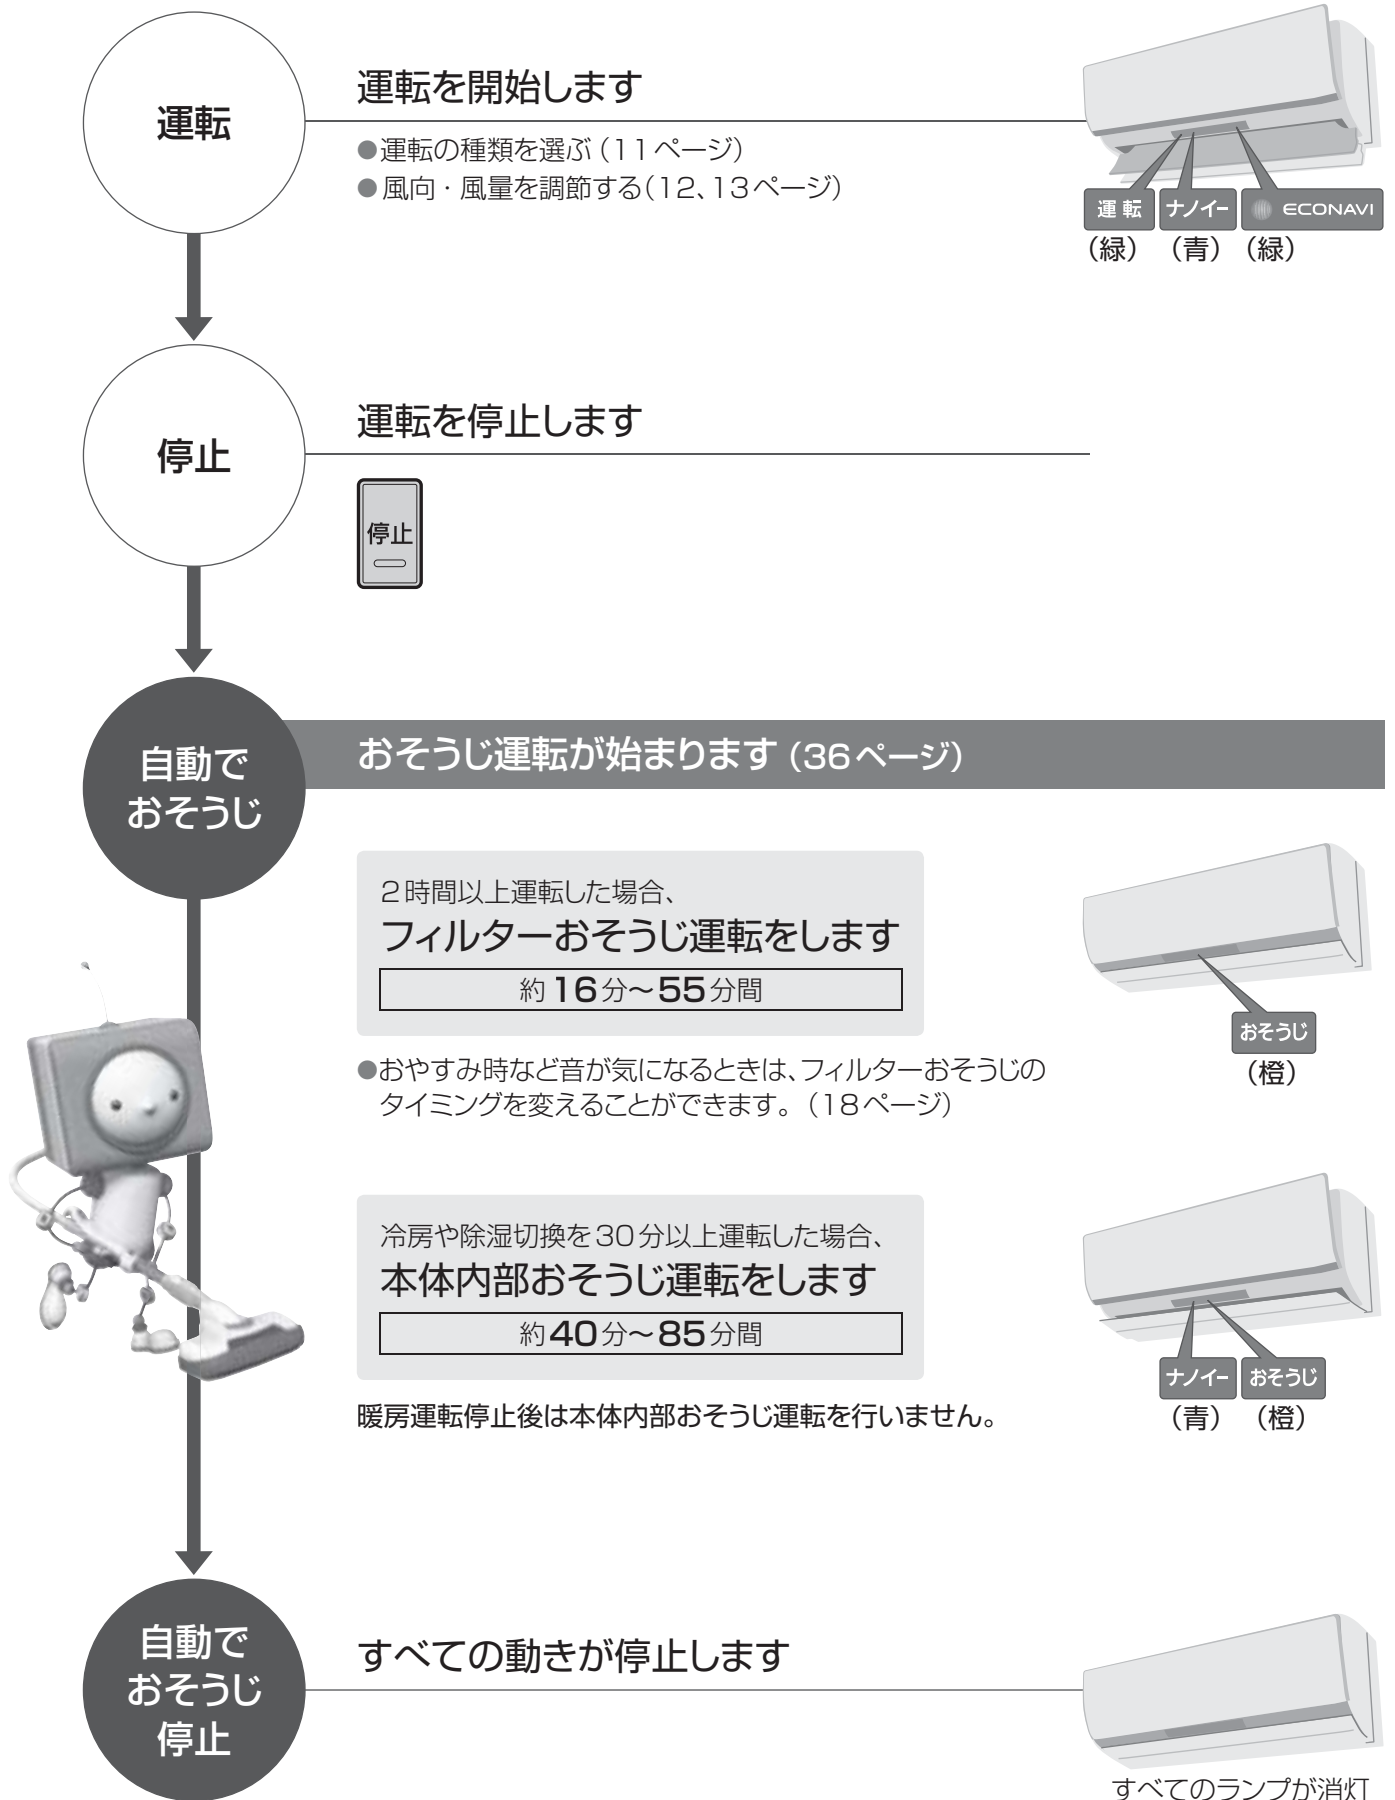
運転

運転を開始します

●運転の種類を選ぶ（11ページ）
●風向・風量を調節する（12、13ページ）

運転 ナノイー ECONAVI
（緑） （青） （緑）

停止

運転を停止します

停止

自動で おそうじ

おそうじ運転が始まります（36ページ）

2時間以上運転した場合、
フィルターおそうじ運転をします
約16分～55分間

おそうじ
（橙）

●おやすみ時など音が気になるときは、フィルターおそうじのタイミングを変えることができます。（18ページ）

冷房や除湿切換を30分以上運転した場合、
本体内部おそうじ運転をします
約40分～85分間

ナノイー おそうじ
（青） （橙）

暖房運転停止後は本体内部おそうじ運転を行いません。

自動で おそうじ 停止

すべての動きが停止します

すべてのランプが消灯